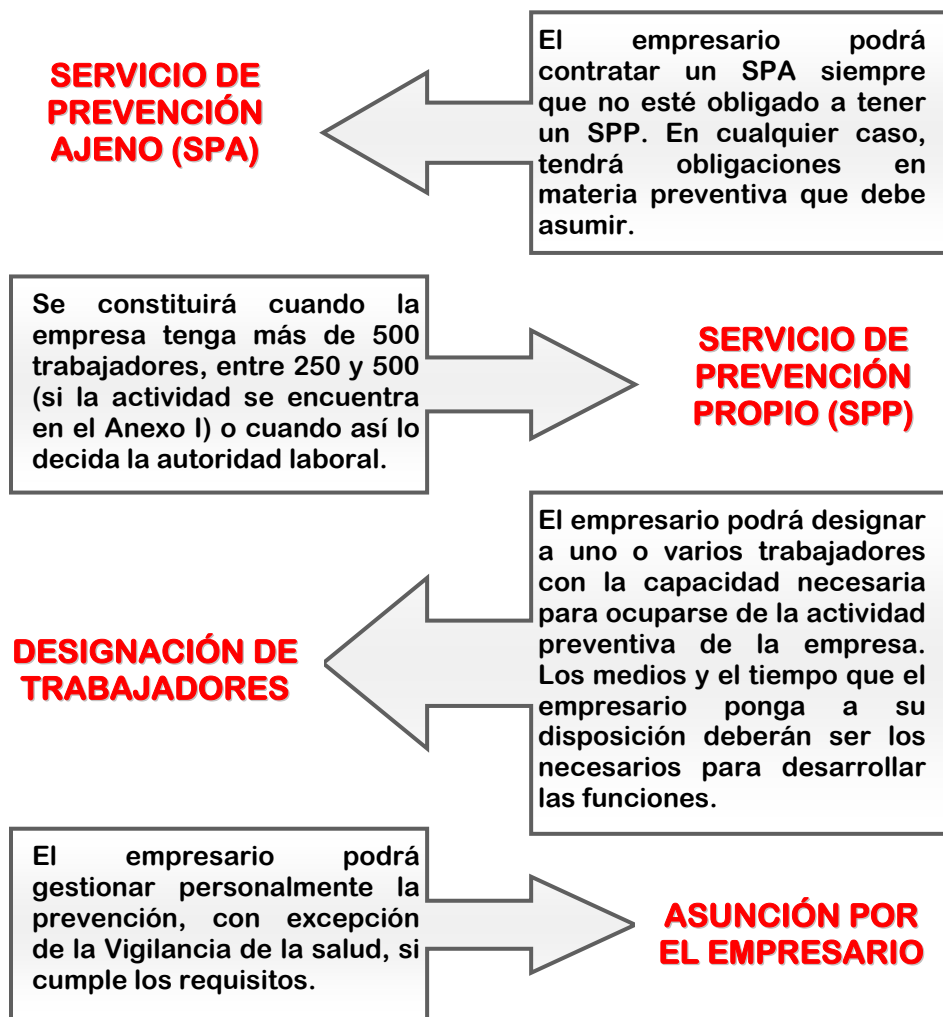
SERVICIO DE PREVENCIÓN AJENO (SPA)

El empresario podrá contratar un SPA siempre que no esté obligado a tener un SPP. En cualquier caso, tendrá obligaciones en materia preventiva que debe asumir.

Se constituirá cuando la empresa tenga más de 500 trabajadores, entre 250 y 500 (si la actividad se encuentra en el Anexo I) o cuando así lo decida la autoridad laboral.

SERVICIO DE PREVENCIÓN PROPIO (SPP)

El empresario podrá designar a uno o varios trabajadores con la capacidad necesaria para ocuparse de la actividad preventiva de la empresa. Los medios y el tiempo que el empresario ponga a su disposición deberán ser los necesarios para desarrollar las funciones.

DESIGNACIÓN DE TRABAJADORES

El empresario podrá gestionar personalmente la prevención, con excepción de la Vigilancia de la salud, si cumple los requisitos.

ASUNCIÓN POR EL EMPRESARIO